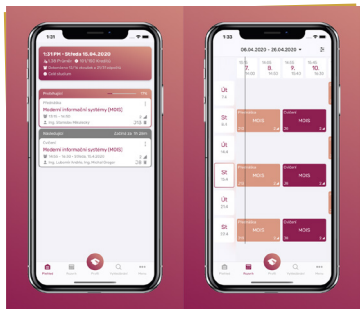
1:33

1:21 PM - Středa 15.04.2020

Probíhající

Přednáška

Moderní informační systémy (MOIS)

Následující

Cvičení

Moderní informační systémy (MOIS)

1:33

06.04.2020 — 19.04.2020

Út

St

Čt

Út

St

Čt

Přednáška

MOIS

Cvičení

MOIS

Přednáška

MOIS

Cvičení

MOIS

Přednáška

MOIS

Cvičení

MOIS